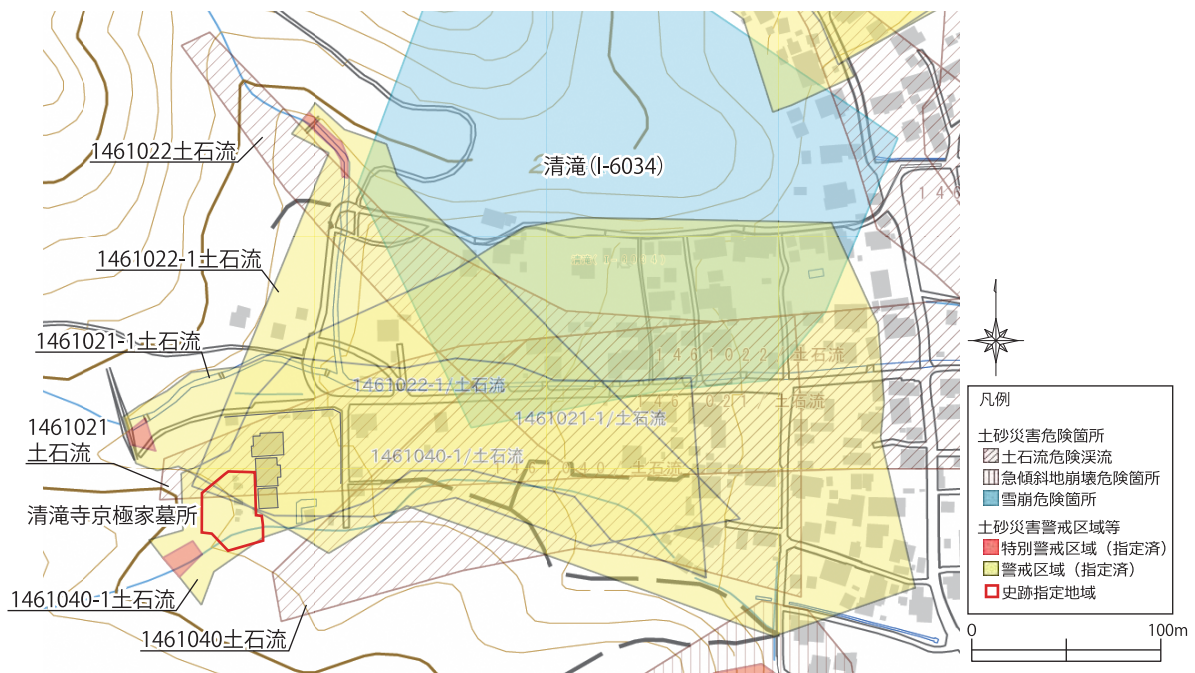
1461022土石流

1461022-1土石流

1461021-1土石流

1461021
土石流

清滝寺京極家墓所

1461040-1土石流

1461040土石流

清滝（I-6034）

1461022-1/土石流

1461021-1/土石流

1461040-1/土石流

1461022 土石流

1461021 土石流

1461040 土石流

146

凡例
土砂災害危険箇所
土石流危険渓流
急傾斜地崩壊危険箇所
雪崩危険箇所
土砂災害警戒区域等
特別警戒区域（指定済）
警戒区域（指定済）
史跡指定地域

0
100m